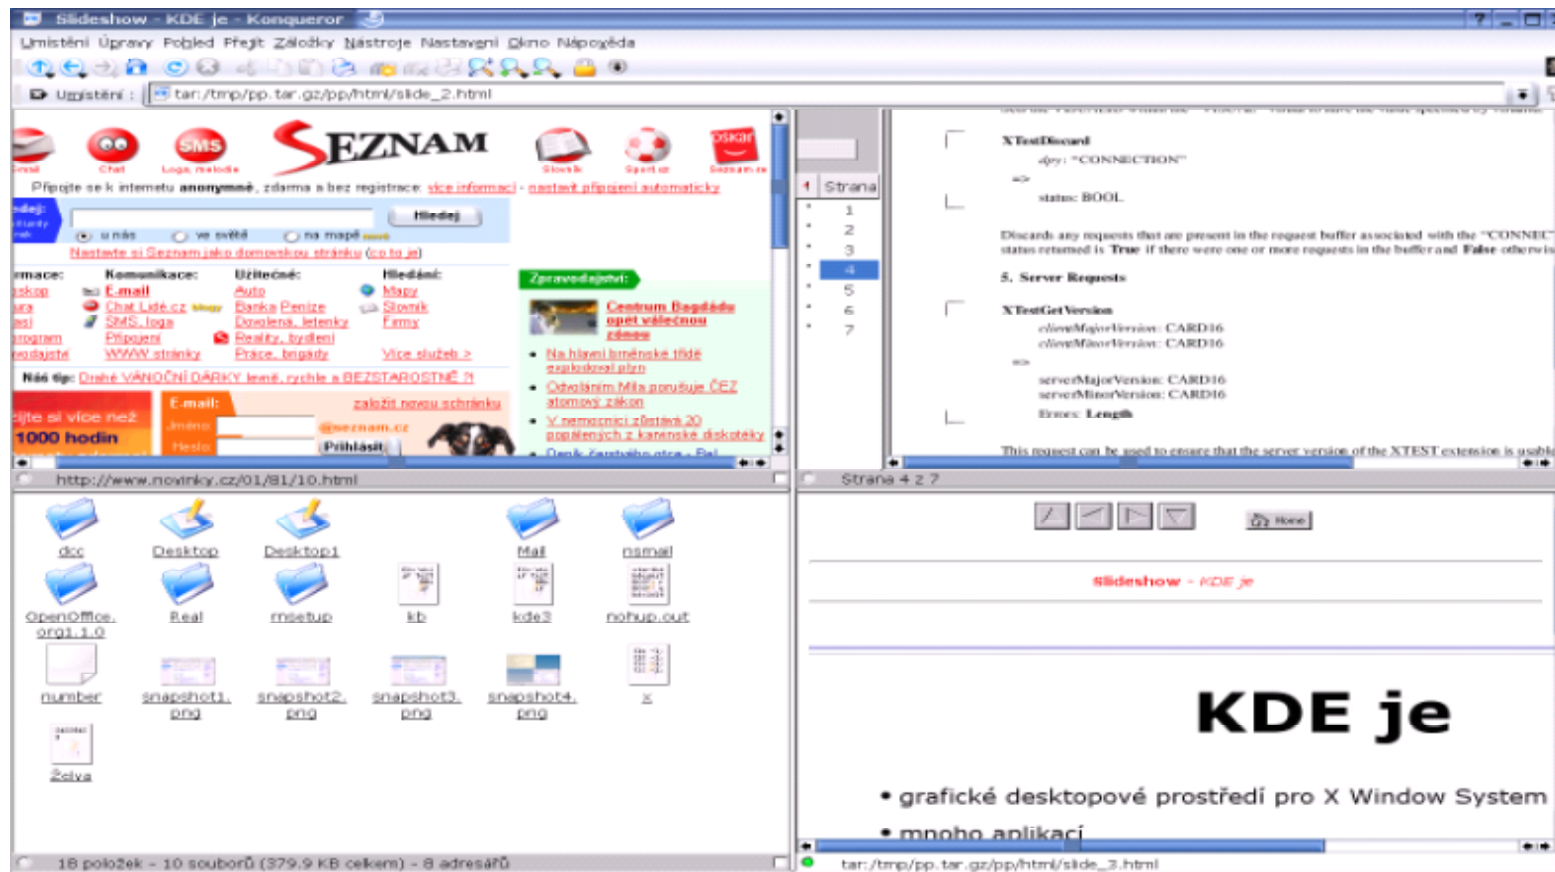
Slideshow - KDE je - Konqueror

Umístění Úpravy Pohled Přejít Záložky Nástroje Nastavení Okno Nápověda

Umístění : tar:/tmp/pp.tar.gz/pp/html/slide_2.html

SEZNAM

Email Chat Logo, melodie SMS Slovník Sport oskar Seznam.cz

Připojte se k internetu anonymně, zdarma a bez registrace: více informací - nastavit připojení automaticky

Hledej

u nás ve světě na mapě

Nastavte si Seznam jako domovskou stránku (co to je)

Komunikace: E-mail, Chat Lidé.cz, SMS, logo, Připojení, WWW stránky

Užitečné: Auto, Banka Peníze, Dovolená, letenky, Reality, bydlení, Práce, brigády

Hledání: Mapy, Slovník, Firmy

Více služeb »

Zpravodajství:

Centrum Bagdádu opět válečnou zónou

Na hlavní bměnské třídě explodoval plyn

Odvoláním Mila porušuje ČEZ atomový zákon

V nemocnici zůstává 20 popálených z karenské diskotéky

Náš tip: Drahé VÁNOČNÍ DÁRKY levně, rychle a BEZSTAROSTNĚ !!

1000 hodin

E-mail: založit novou schránku

Jméno @seznam.cz Heslo Přihlásit

http://www.novinky.cz/01/81/10.html

Strana 1 2 3 4 5 6 7

XTestDiscard
dpy: "CONNECTION"
=>
status: BOOL

Discards any requests that are present in the request buffer associated with the "CONNEC status returned is True if there were one or more requests in the buffer and False otherwis

5. Server Requests

XTestGetVersion
clientMajorVersion: CARD16
clientMinorVersion: CARD16
=>
serverMajorVersion: CARD16
serverMinorVersion: CARD16
Errors: Length

This request can be used to ensure that the server version of the XTEST extension is usabl

Strana 4 2 7

doc Desktop Desktop1 Mail nsmail
OpenOffice.org1.1.0 Real rmsetup kb kde3 nohup.out
number snapshot1.png snapshot2.png snapshot3.png snapshot4.png x
želva

18 položek - 10 souborů (379.9 KB celkem) - 8 adresářů

Home

Slideshow - KDE je

KDE je

• grafické desktopové prostředí pro X Window System
• mnoho aplikací

tar:/tmp/pp.tar.gz/pp/html/slide_3.html